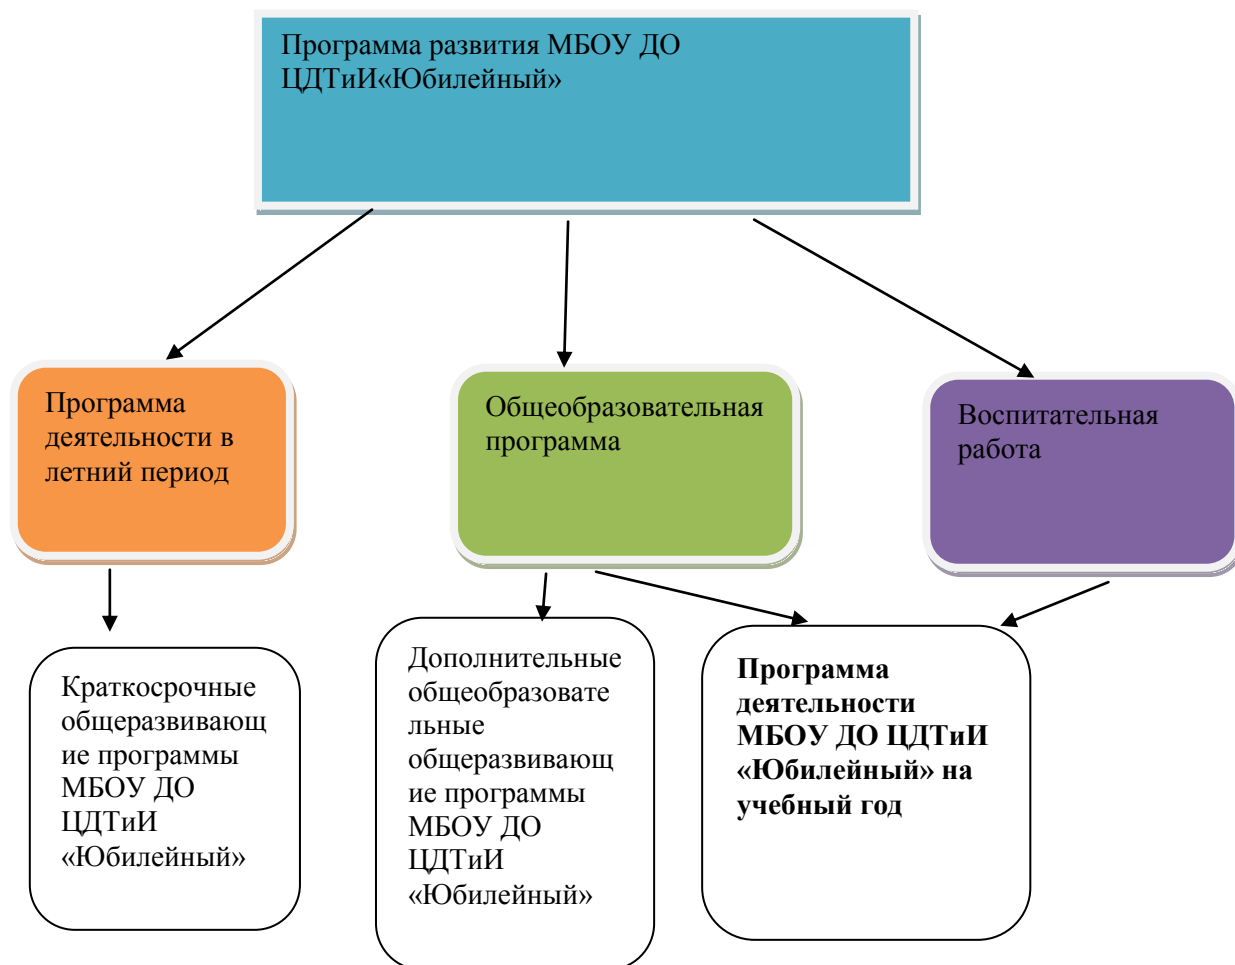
Программа развития МБОУ ДО ЦДТиИ«Юбилейный»

Программа деятельности в летний период

Общеобразовательная программа

Воспитательная работа

Краткосрочные общеразвивающие программы МБОУ ДО ЦДТиИ «Юбилейный»

Дополнительные общеобразовательные общеразвивающие программы МБОУ ДО ЦДТиИ «Юбилейный»

**Программа деятельности МБОУ ДО ЦДТиИ «Юбилейный» на учебный год**